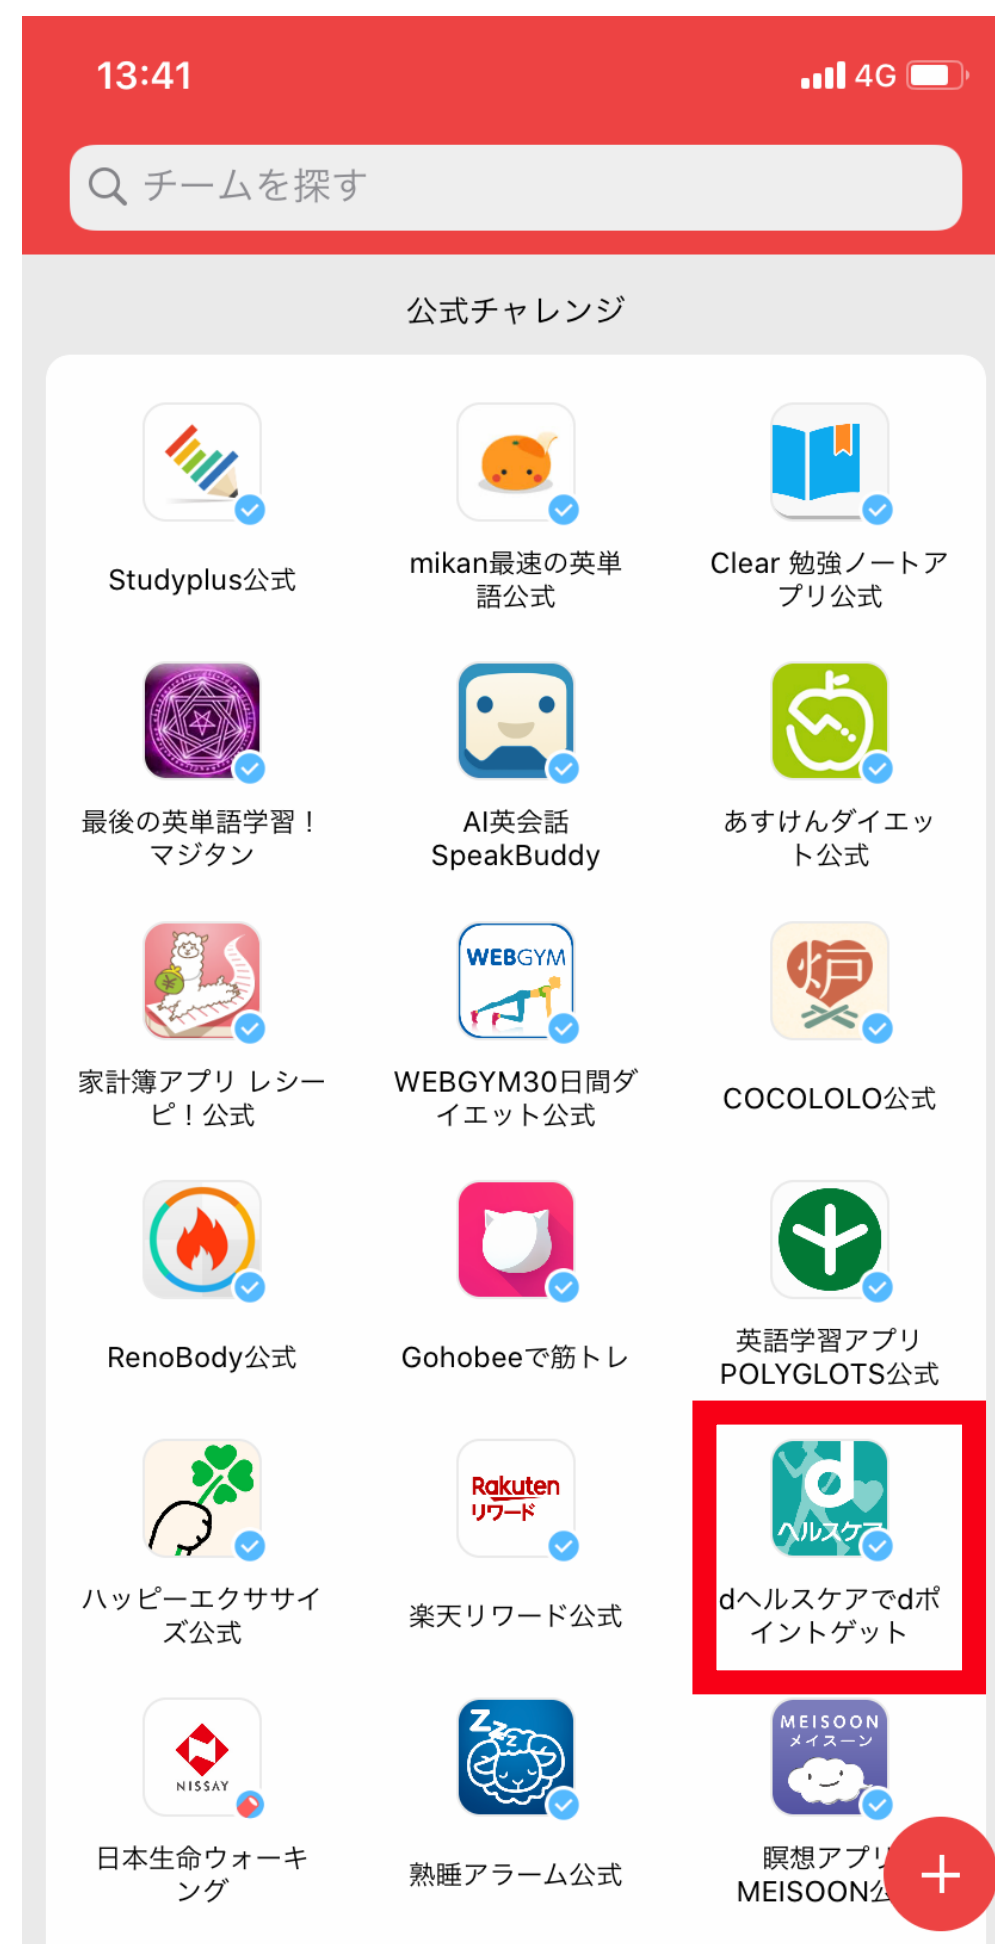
13:41

4G

チームを探す

公式チャレンジ

Studyplus公式

mikan最速の英単語公式

Clear 勉強ノートアプリ公式

最後の英単語学習！マジタン

AI英会話 SpeakBuddy

あすけんダイエット公式

家計簿アプリ レシーピ！公式

WEBGYM

WEBGYM30日間ダイエット公式

炉

COCOLOLO公式

RenoBody公式

Gohobeeで筋トレ

英語学習アプリ POLYGLOTS公式

ハッピーエクササイズ公式

Rakuten リワード

楽天リワード公式

d ヘルスケア

dヘルスケアでdポイントゲット

NISSAY

日本生命ウォーキング

熟睡アラーム公式

MEISOON メイスーン

瞑想アプリ MEISOON公

+